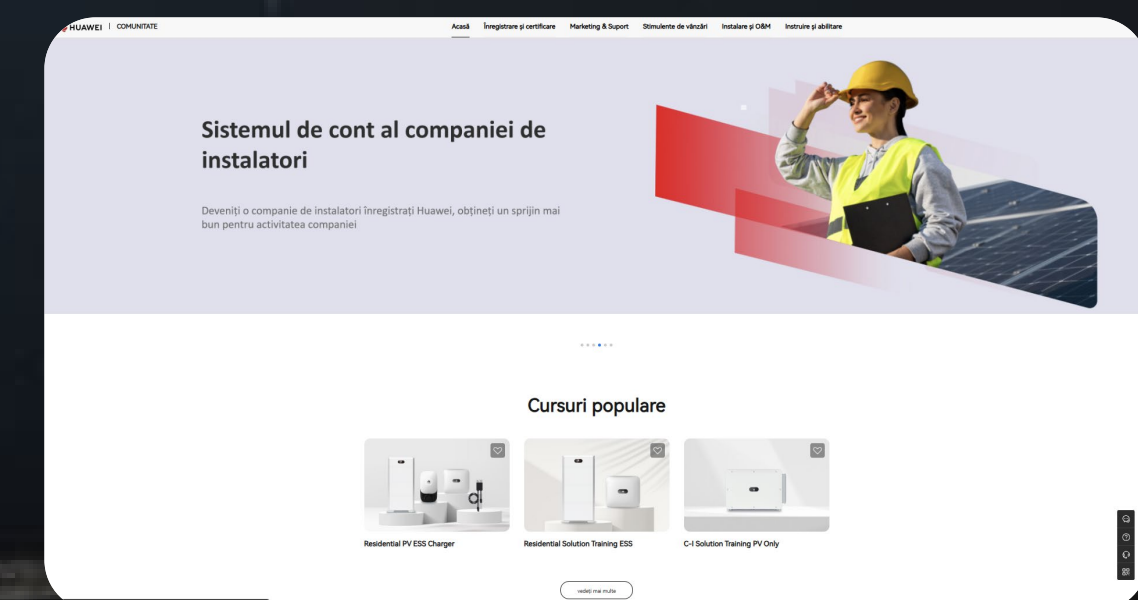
HUAWEI | COMUNITATE

Acasă Înregistrare și certificare Marketing & Suport Stimulente de vânzări Instalare și O&M Instruire și abilitare

Sistemul de cont al companiei de instalatori

Deveniți o companie de instalatori înregistrați Huawei, obțineți un sprijin mai bun pentru activitatea companiei

Cursuri populare

Residential PV ESS Charger

Residential Solution Training ESS

C-I Solution Training PV Only

vedeți mai multe